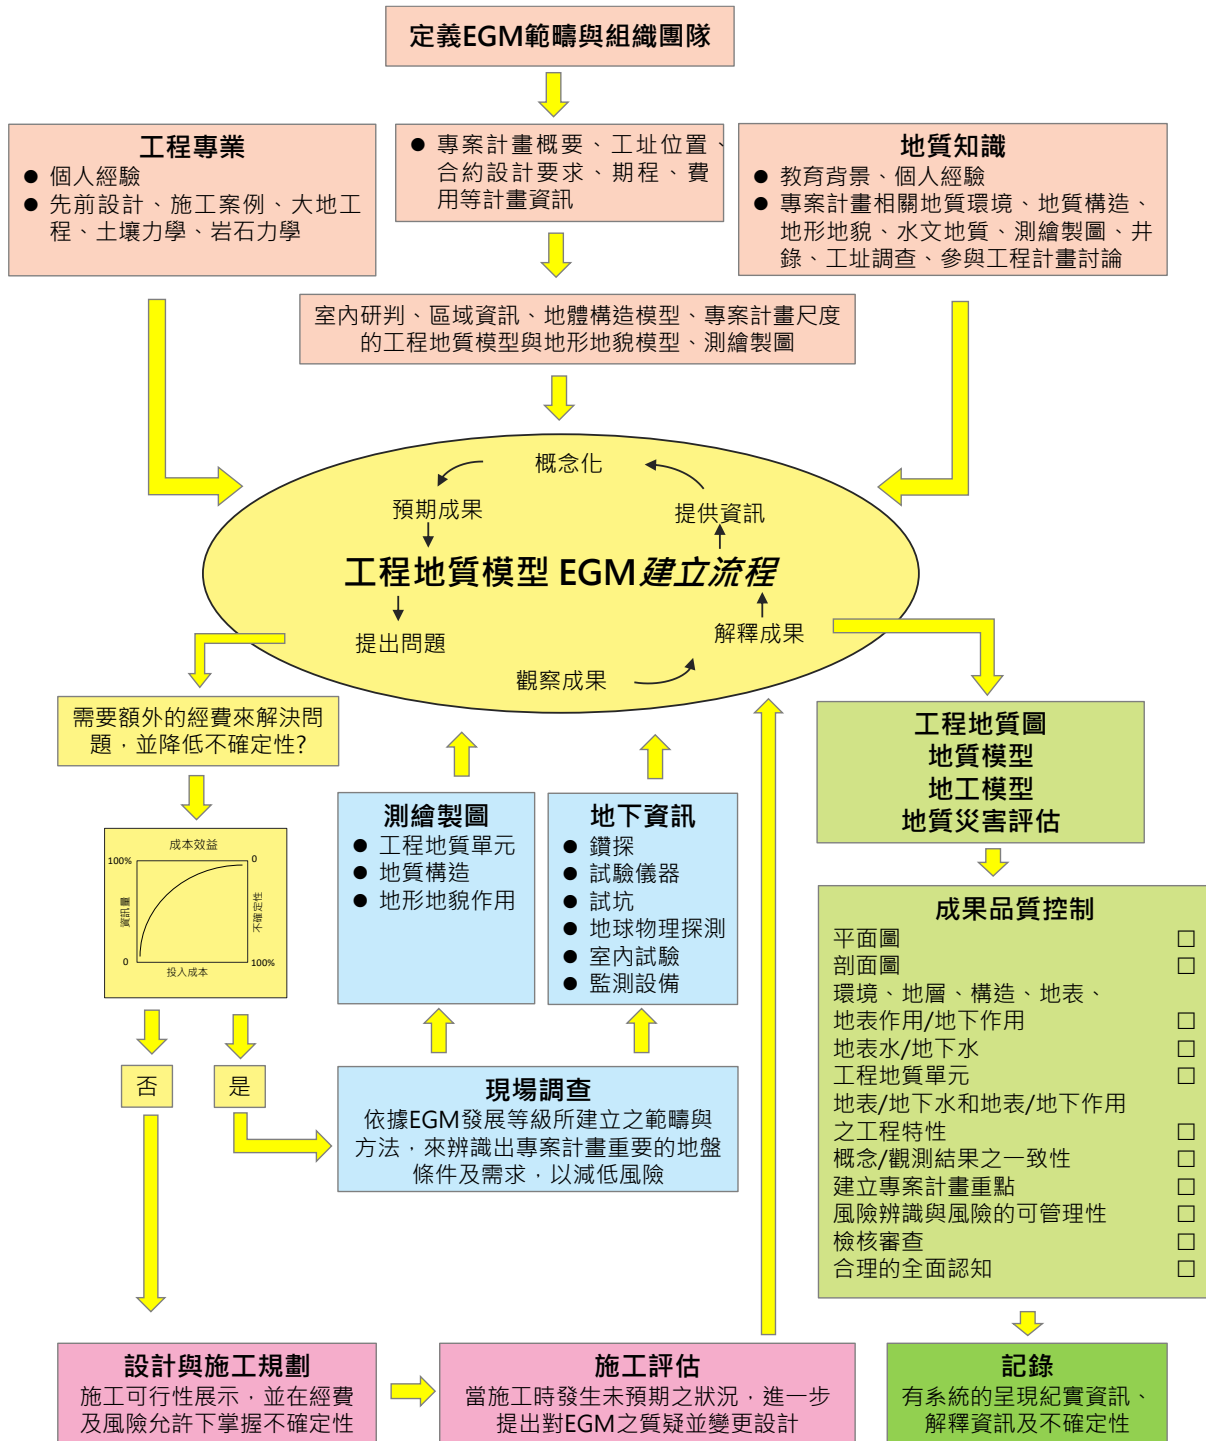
定義EGM範疇與組織團隊

工程專業
● 個人經驗
● 先前設計、施工案例、大地工程、土壤力學、岩石力學

● 專案計畫概要、工址位置、合約設計要求、期程、費用等計畫資訊

地質知識
● 教育背景、個人經驗
● 專案計畫相關地質環境、地質構造、地形地貌、水文地質、測繪製圖、井錄、工址調查、參與工程計畫討論

室內研判、區域資訊、地體構造模型、專案計畫尺度的工程地質模型與地形地貌模型、測繪製圖

概念化
預期成果
提供資訊
工程地質模型 EGM 建立流程
提出問題
解釋成果
觀察成果

需要額外的經費來解決問題，並降低不確定性?

成本效益
100%
0
資訊量
不確定性
0
100%
投入成本

否
是

測繪製圖
● 工程地質單元
● 地質構造
● 地形地貌作用

地下資訊
● 鑽探
● 試驗儀器
● 試坑
● 地球物理探測
● 室內試驗
● 監測設備

現場調查
依據EGM發展等級所建立之範疇與方法，來辨識出專案計畫重要的地盤條件及需求，以減低風險

工程地質圖
地質模型
地工模型
地質災害評估

成果品質控制
平面圖 □
剖面圖 □
環境、地層、構造、地表、地表作用/地下作用 □
地表水/地下水 □
工程地質單元 □
地表/地下水和地表/地下作用之工程特性 □
概念/觀測結果之一致性 □
建立專案計畫重點 □
風險辨識與風險的可管理性 □
檢核審查 □
合理的全面認知 □

設計與施工規劃
施工可行性展示，並在經費及風險允許下掌握不確定性

施工評估
當施工時發生未預期之狀況，進一步提出對EGM之質疑並變更設計

記錄
有系統的呈現紀實資訊、解釋資訊及不確定性